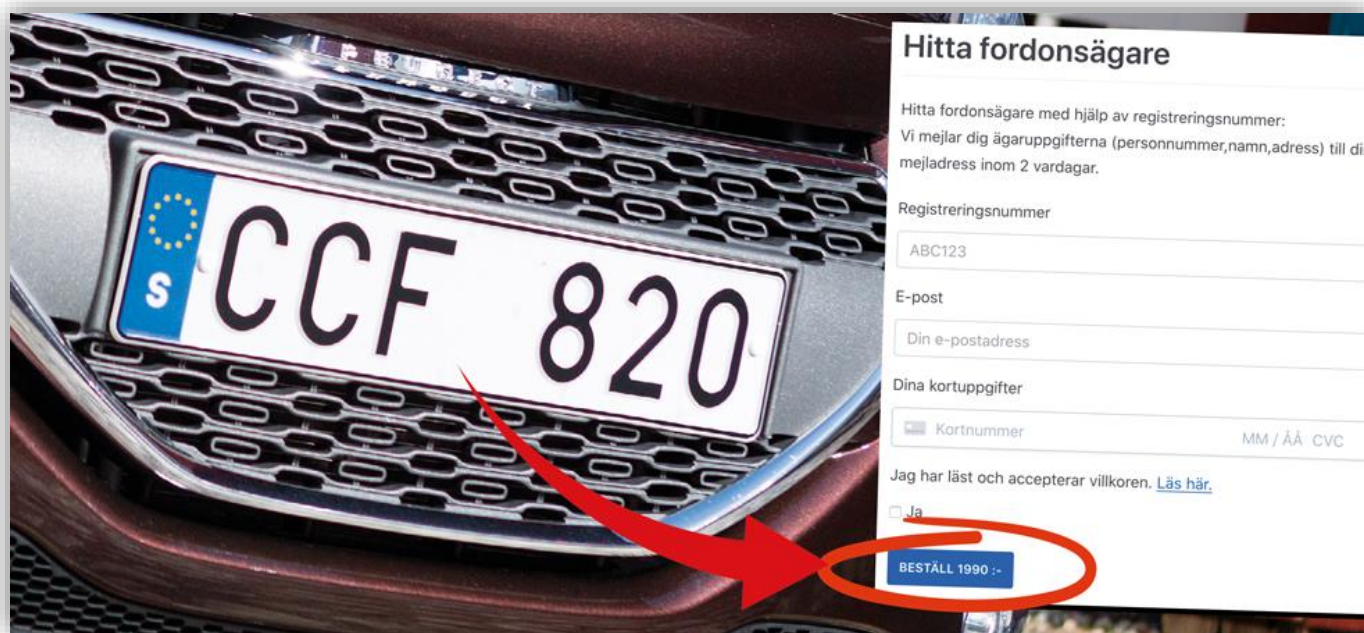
S
CCF 820

Hitta fordonsägare

Hitta fordonsägare med hjälp av registreringsnummer:
Vi mejlar dig ägaruppgifterna (personnummer,namn,adress) till di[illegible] mejladress inom 2 vardagar.

Registreringsnummer

ABC123

E-post

Din e-postadress

Dina kortuppgifter

Kortnummer MM / ÅÅ CVC

Jag har läst och accepterar villkoren. Läs här.

Ja

BESTÄLL 1990 :-